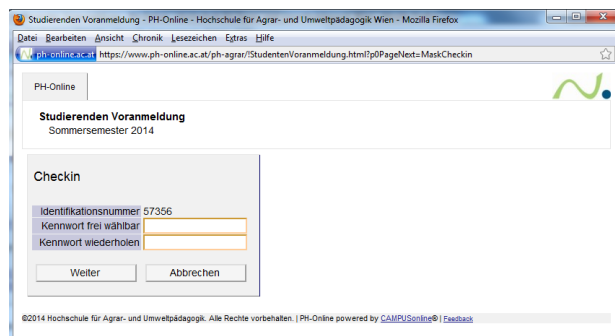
Studierenden Voranmeldung - PH-Online - Hochschule für Agrar- und Umweltpädagogik Wien - Mozilla Firefox

Datei Bearbeiten Ansicht Chronik Lesezeichen Extras Hilfe

ph-online.ac.at https://www.ph-online.ac.at/ph-agrar/!StudentenVoranmeldung.html?p0PageNext=MaskCheckin

PH-Online

Studierenden Voranmeldung
Sommersemester 2014

Checkin

| Identifikationsnummer | 57356 |
|---|---|
| Kennwort frei wählbar | |
| Kennwort wiederholen | |

Weiter Abbrechen

©2014 Hochschule für Agrar- und Umweltpädagogik. Alle Rechte vorbehalten. | PH-Online powered by CAMPUSonline® | Feedback